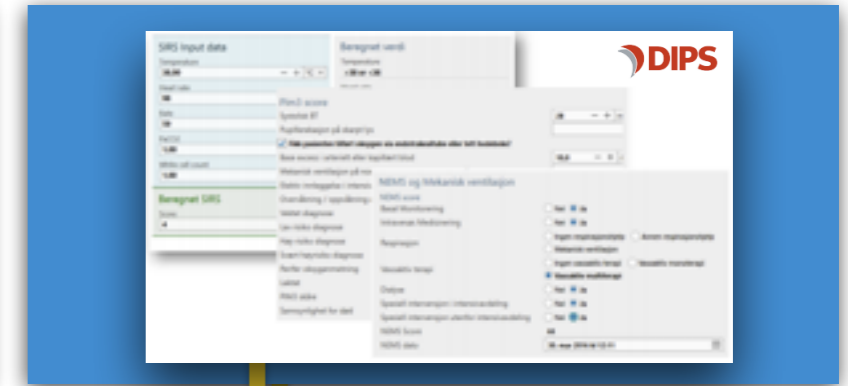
SIRS Input data

Temperature

38,00

Heart rate

100

Rate

30

PaCO2

5,00

White cell count

5,00

Beregnet SIRS

Score

4

Beregnet verdi

Temperature

>38 or <36

PIm3 score

Systolisk BT

Pupillereaksjon på skarpt lys

Når pasienten lå/ved innleggelse på intensivavdelingen eller intensivavdeling?

Base excess i arterielt eller kapillært blod

Mekanisk ventilasjon på noe

Elektiv innleggelse i intensiv

Overvåking / oppvåkning

Valdet diagnose

Lav risiko diagnose

Høy risiko diagnose

Svært høyrisiko diagnose

Perifer oksygenmetning

Laktat

PIM3 alder

Sannsynlighet for død

26

10,0

NEMS og Mekanisk ventilasjon

NEMS score

Basal Monitorering

Intravenøs Medisinering

Respirasjon

Vasoaktiv terapi

Dialyse

Spesielt intervensjon i intensivavdeling

Spesielt intervensjon utenfor intensivavdeling

NEMS Score

NEMS dato

Nei Ja

Nei Ja

Ingen respirasjonsstøtte

Annen respirasjonsstøtte

Mekanisk ventilasjon

Ingen vasoaktiv terapi

Vasoaktiv monoterapi

Vasoaktiv multiterapi

Nei Ja

Nei Ja

Nei Ja

44

30. mar 2016 kl 12:11

DIPS